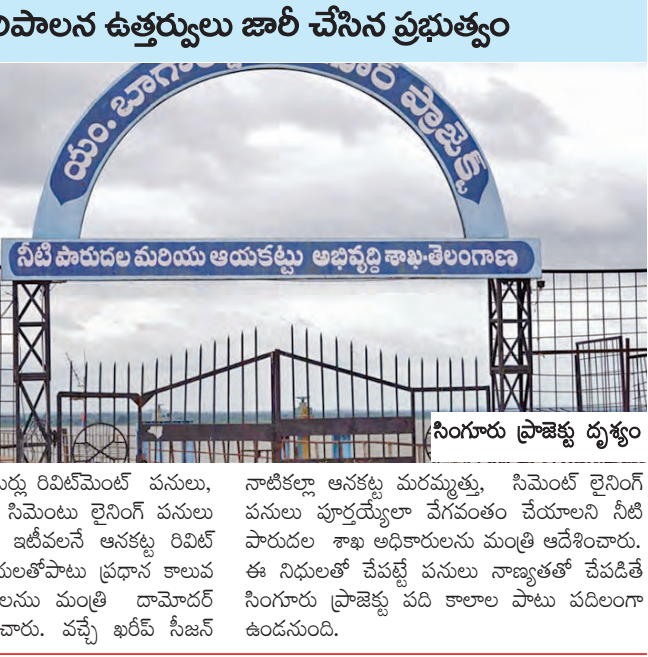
ిపాలన ఉత్తర్వులు జారీ చేసిన ప్రభుత్వం

ఎం. బాగా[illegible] ప్రాజెక్ట్

నీటిపారుదల మరియు ఆయకట్టు అభివృద్ధి శాఖ-తెలంగాణ

సింగూరు ప్రాజెక్టు దృశ్యం

ంర్లు రివిట్‌మెంట్ పనులు, సిమెంటు లైనింగ్ పనులు ఇటీవలనే ఆనకట్ట రివిట్ ధులతోపాటు ప్రధాన కాలువ లను మంత్రి దామోదర్ చారు. వచ్చే ఖరీఫ్ సీజన్

నాటికల్లా ఆనకట్ట మరమ్మత్తు, సిమెంట్ లైనింగ్ పనులు పూర్తయ్యేలా వేగవంతం చేయాలని నీటి పారుదల శాఖ అధికారులను మంత్రి ఆదేశించారు. ఈ నిధులతో చేపట్టే పనులు నాణ్యతతో చేపడితే సింగూరు ప్రాజెక్టు పది కాలాల పాటు పదిలంగా ఉండనుంది.